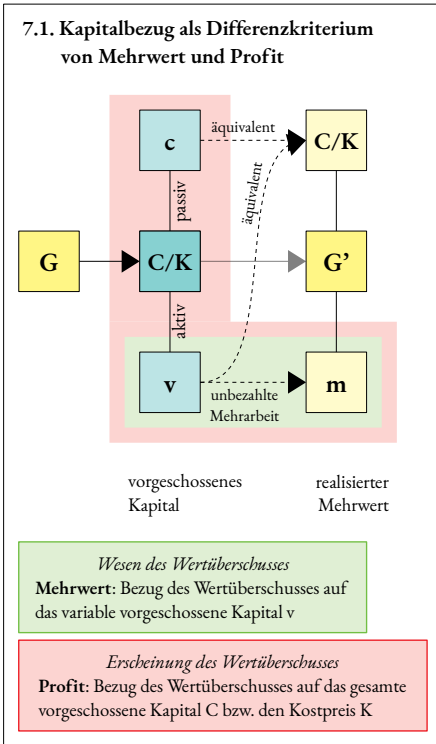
7.1. Kapitalbezug als Differenzkriterium von Mehrwert und Profit

c

äquivalent

C/K

passiv

äquivalent

G

C/K

G'

aktiv

v

m

unbezahlte Mehrarbeit

vorgeschossenes Kapital

realisierter Mehrwert

Wesen des Wertüberschusses
**Mehrwert**: Bezug des Wertüberschusses auf das variable vorgeschossene Kapital v

Erscheinung des Wertüberschusses
**Profit**: Bezug des Wertüberschusses auf das gesamte vorgeschossene Kapital C bzw. den Kostpreis K